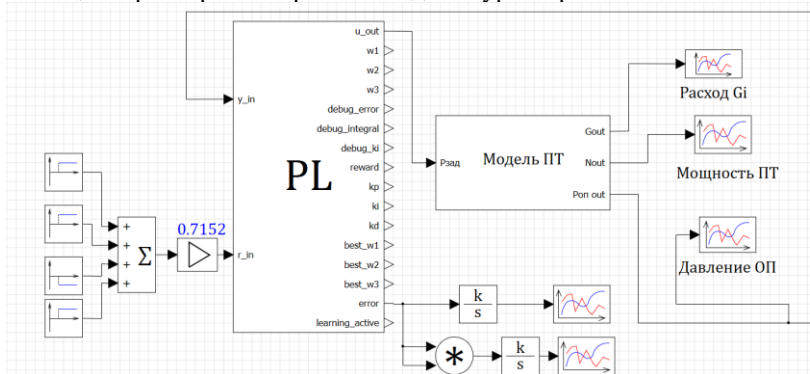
u_out
w1
w2
w3
y_in
debug_error
debug_integral
debug_ki
reward
kp
ki
kd
best_w1
best_w2
best_w3
error
learning_active
r_in
PL
0.7152
+
+
+
+
$\Sigma$
Рзад
Модель ПТ
Gout
Nout
Pon out
Расход Gi
Мощность ПТ
Давление ОП
$\frac{k}{s}$
$\frac{k}{s}$
*